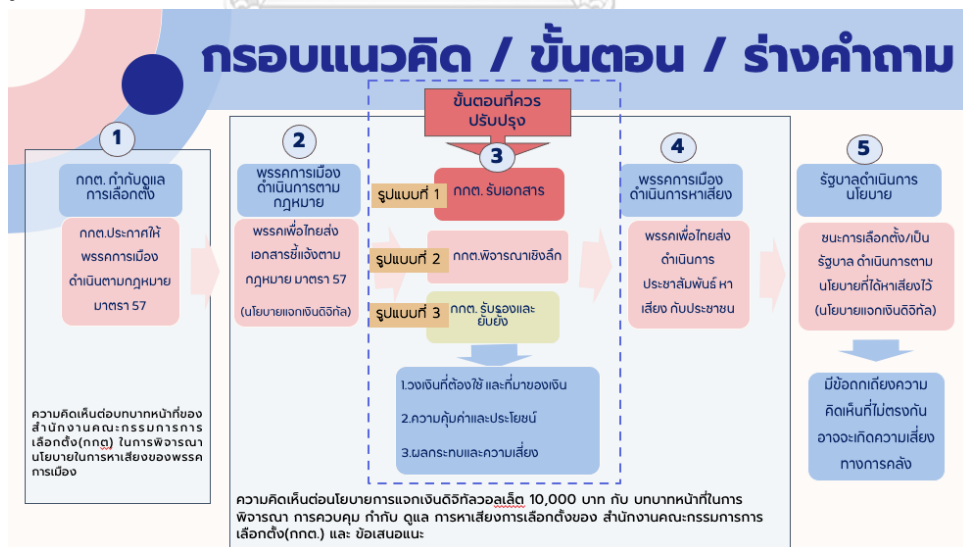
กรอบแนวคิด / ขั้นตอน / ร่างคำถาม

ขั้นตอนที่ควรปรับปรุง

1

กกต. กำกับดูแลการเลือกตั้ง

กกต.ประกาศให้พรรคการเมืองดำเนินตามกฎหมาย มาตรา 57

ความคิดเห็นต่อบทบาทหน้าที่ของสำนักงานคณะกรรมการการเลือกตั้ง(กกต) ในการพิจารณานโยบายในการหาเสียงของพรรคการเมือง

2

พรรคการเมืองดำเนินการตามกฎหมาย

พรรคเพื่อไทยส่งเอกสารชี้แจงตามกฎหมาย มาตรา 57

(นโยบายแจกเงินดิจิทัล)

3

รูปแบบที่ 1 กกต. รับเอกสาร

รูปแบบที่ 2 กกต.พิจารณาเชิงลึก

รูปแบบที่ 3 กกต. รับรองและยับยั้ง

1.วงเงินที่ต้องใช้ และที่มาของเงิน

2.ความคุ้มค่าและประโยชน์

3.ผลกระทบและความเสี่ยง

4

พรรคการเมืองดำเนินการหาเสียง

พรรคเพื่อไทยส่งดำเนินการประชาสัมพันธ์ หาเสียง กับประชาชน

5

รัฐบาลดำเนินการนโยบาย

ชนะการเลือกตั้ง/เป็นรัฐบาล ดำเนินการตามนโยบายที่ได้หาเสียงไว้ (นโยบายแจกเงินดิจิทัล)

มีข้อถกเถียงความคิดเห็นที่ไม่ตรงกัน อาจจะเกิดความเสี่ยงทางการคลัง

ความคิดเห็นต่อนโยบายการแจกเงินดิจิทัลวอลเล็ต 10,000 บาท กับ บทบาทหน้าที่ในการพิจารณา การควบคุม กำกับ ดูแล การหาเสียงการเลือกตั้งของ สำนักงานคณะกรรมการการเลือกตั้ง(กกต.) และ ข้อเสนอแนะ